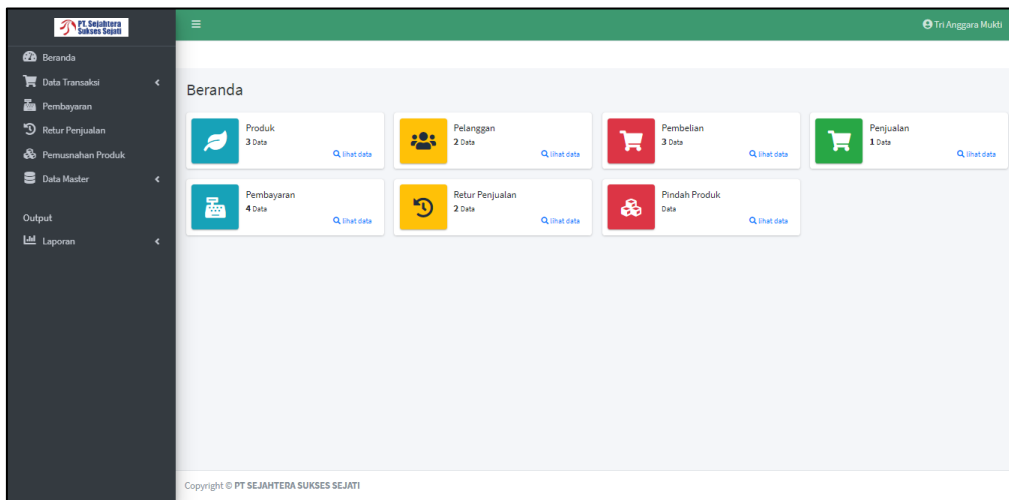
PT. Sejahtera Sukses Sejati

Beranda
Data Transaksi
Pembayaran
Retur Penjualan
Pemusnahan Produk
Data Master

Output
Laporan

Tri Anggara Mukti

Beranda

Produk
3 Data
lihat data

Pelanggan
2 Data
lihat data

Pembelian
3 Data
lihat data

Penjualan
1 Data
lihat data

Pembayaran
4 Data
lihat data

Retur Penjualan
2 Data
lihat data

Pindah Produk
Data
lihat data

Copyright © PT SEJAHTERA SUKSES SEJATI